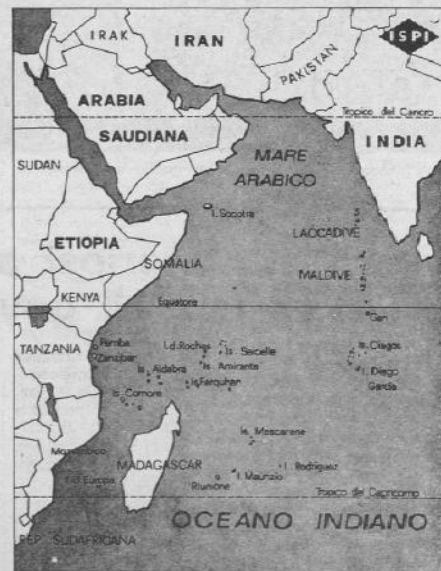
IRAK
IRAN
ISPI
PAKISTAN
ARABIA
SAUDIANA
Tropico del Cancro
INDIA
SUDAN
MARE
ARABICO
I. Socotra
ETIOPIA
LACCADIVE
SOMALIA
MALDIVE
KENYA
Equatore
Gan
TANZANIA
Pemba
Zanzibar
I.d.Roches
Is. Seicelle
Is. Amirante
Is. Ciagos
Aldabra
Is.Farquhar
Diego
Garcia
Is. Comore
Is. Mascarene
Mozambico
MADAGASCAR
I. Rodriguez
I. Europa
I. Maurizio
Riunione
Tropico del Capricorno
OCEANO INDIANO
REP. SUDAFRICANA